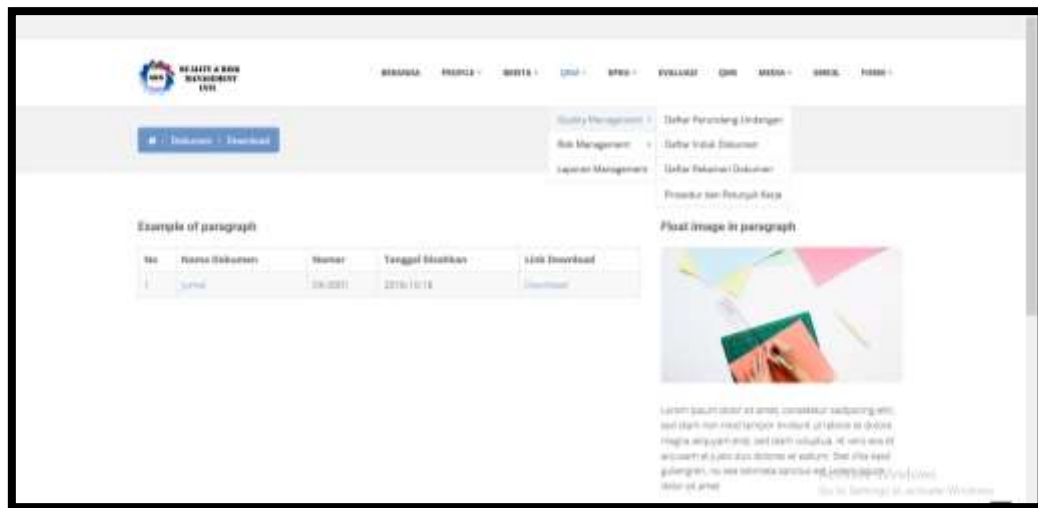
RS SAFETY & RISK MANAGEMENT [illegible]

BERANDA PROFILE BERITA QRM SPMI EVALUASI QMS MEDIA GMEAL FORM

Quality Management
Risk Management
Layanan Management

Daftar Perundang Undangan
Daftar Induk Dokumen
Daftar Rekaman Dokumen
Prosedur dan Petunjuk Kerja

Dokumen / Download

Example of paragraph

| No | Nama Dokumen | Nomor | Tanggal Disahkan | Link Download |
|---|---|---|---|---|
| 1 | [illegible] | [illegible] | 2016-10-18 | Download |

Float image in paragraph

Lorem ipsum dolor sit amet, consetetur sadipscing elitr, sed diam non mod tempor invidunt ut labore et dolore magna aliquyam erat, sed diam voluptua. At vero eos et accusam et justo duo dolores et ea rebum. Stet clita kasd gubergren, no sea takimata sanctus est Lorem ipsum dolor sit amet.

Activate Windows
Go to Settings to activate Windows.